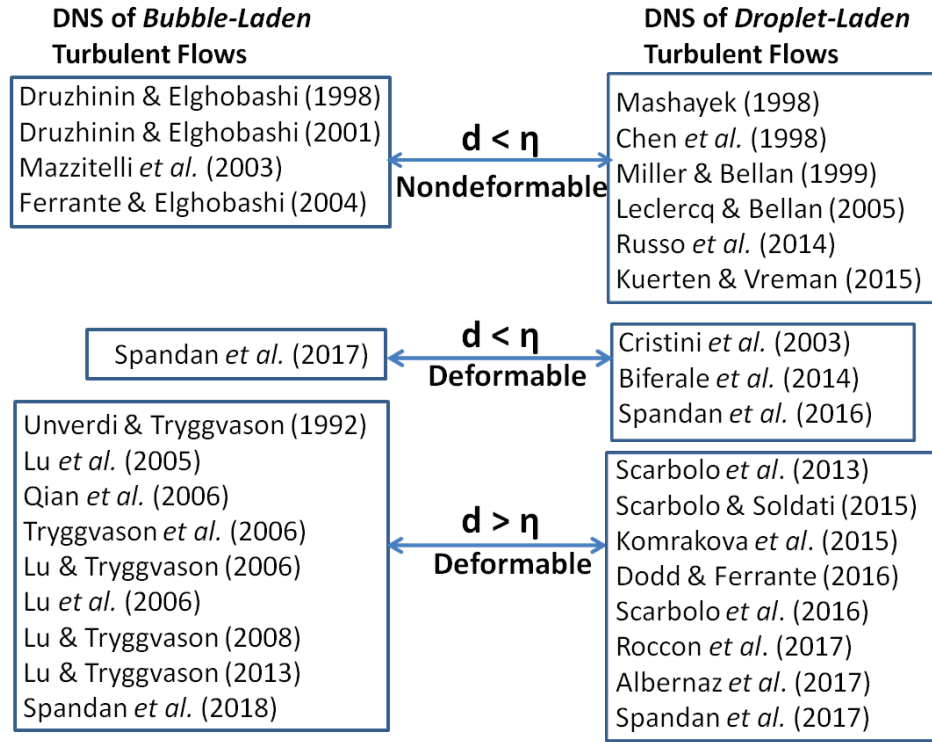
DNS of *Bubble-Laden* Turbulent Flows

DNS of *Droplet-Laden* Turbulent Flows

Druzhinin & Elghobashi (1998)
Druzhinin & Elghobashi (2001)
Mazzitelli *et al.* (2003)
Ferrante & Elghobashi (2004)

d < η
Nondeformable

Mashayek (1998)
Chen *et al.* (1998)
Miller & Bellan (1999)
Leclercq & Bellan (2005)
Russo *et al.* (2014)
Kuerten & Vreman (2015)

Spandan *et al.* (2017)

d < η
Deformable

Cristini *et al.* (2003)
Biferale *et al.* (2014)
Spandan *et al.* (2016)

Unverdi & Tryggvason (1992)
Lu *et al.* (2005)
Qian *et al.* (2006)
Tryggvason *et al.* (2006)
Lu & Tryggvason (2006)
Lu *et al.* (2006)
Lu & Tryggvason (2008)
Lu & Tryggvason (2013)
Spandan *et al.* (2018)

d > η
Deformable

Scarbolo *et al.* (2013)
Scarbolo & Soldati (2015)
Komrakova *et al.* (2015)
Dodd & Ferrante (2016)
Scarbolo *et al.* (2016)
Roccon *et al.* (2017)
Albernaz *et al.* (2017)
Spandan *et al.* (2017)